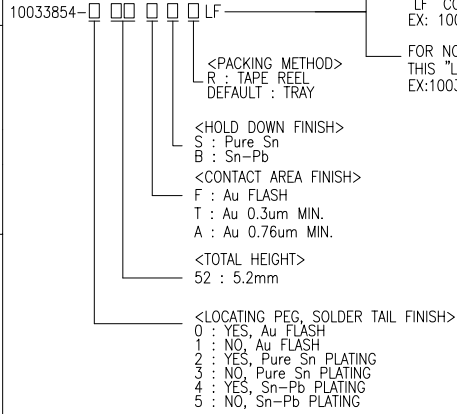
10033854-□ □□ □ □ □ LF

LF CO
EX: 100

FOR NO
THIS "L
EX:1003

<PACKING METHOD>
R : TAPE REEL
DEFAULT : TRAY

<HOLD DOWN FINISH>
S : Pure Sn
B : Sn-Pb

<CONTACT AREA FINISH>
F : Au FLASH
T : Au 0.3um MIN.
A : Au 0.76um MIN.

<TOTAL HEIGHT>
52 : 5.2mm

<LOCATING PEG, SOLDER TAIL FINISH>
0 : YES, Au FLASH
1 : NO, Au FLASH
2 : YES, Pure Sn PLATING
3 : NO, Pure Sn PLATING
4 : YES, Sn-Pb PLATING
5 : NO, Sn-Pb PLATING